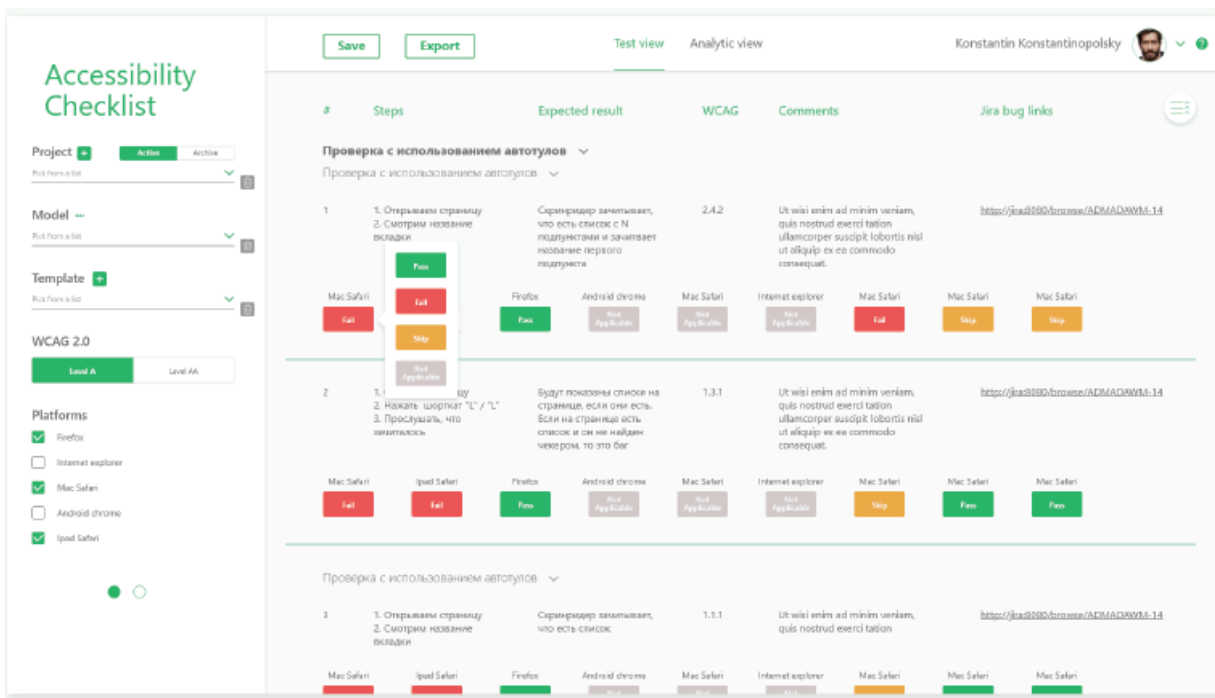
Accessibility Checklist

Project + Active Archive
Pick from a list

Model
Pick from a list

Template +
Pick from a list

WCAG 2.0
Level A Level AA

Platforms
Firefox
Internet explorer
Mac Safari
Android chrome
Ipad Safari

Save Export Test view Analytic view Konstantin Konstantinopolsky

| # | Steps | Expected result | WCAG | Comments | Jira bug links |
|---|---|---|---|---|---|

Проверка с использованием автотулов
Проверка с использованием автотулов

1 1. Открываем страницу 2. Смотрим название вкладки
Скринридер зачитывает, что есть список с N подпунктами и зачитывает название первого подпункта
2.4.2
Ut wisi enim ad minim veniam, quis nostrud exerci tation ullamcorper suscipit lobortis nisl ut aliquip ex ea commodo consequat.
http://jira:8080/browse/ADMADAWM-14

Pass
Fail
Skip
Not Applicable

Mac Safari Fail | Firefox Pass | Android chrome Not Applicable | Mac Safari Not Applicable | Internet explorer Not Applicable | Mac Safari Fail | Mac Safari Skip | Mac Safari Skip

2 1. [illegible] 2. Нажать шорткат "L" / "L" 3. Прослушать, что зачиталось
Будут показаны списки на странице, если они есть. Если на странице есть список и он не найден чекером, то это баг
1.3.1
Ut wisi enim ad minim veniam, quis nostrud exerci tation ullamcorper suscipit lobortis nisl ut aliquip ex ea commodo consequat.
http://jira:8080/browse/ADMADAWM-14

Mac Safari Fail | Ipad Safari Fail | Firefox Pass | Android chrome Not Applicable | Mac Safari Not Applicable | Internet explorer Not Applicable | Mac Safari Skip | Mac Safari Pass | Mac Safari Pass

Проверка с использованием автотулов

3 1. Открываем страницу 2. Смотрим название вкладки
Скринридер зачитывает, что есть список
1.1.1
Ut wisi enim ad minim veniam, quis nostrud exerci tation
http://jira:8080/browse/ADMADAWM-14

Mac Safari | Ipad Safari | Firefox | Android chrome | Mac Safari | Internet explorer | Mac Safari | Mac Safari | Mac Safari